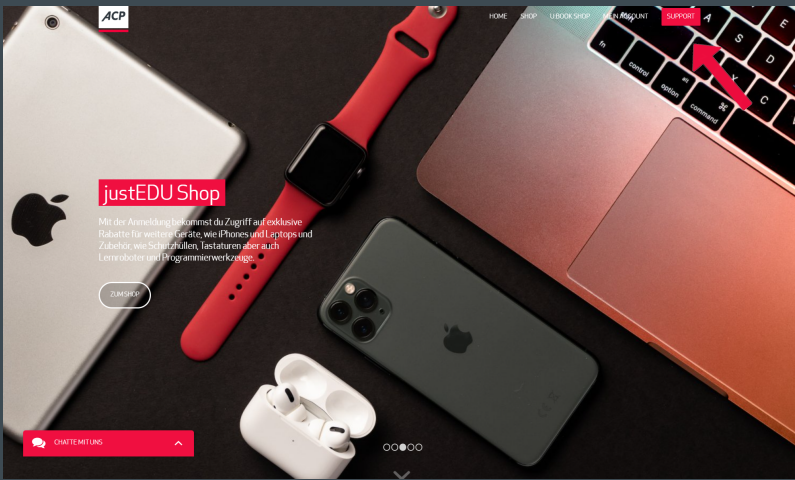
ACP

HOME SHOP U BOOK SHOP MEIN ACCOUNT SUPPORT

justEDU Shop

Mit der Anmeldung bekommst du Zugriff auf exklusive Rabatte für weitere Geräte, wie iPhones und Laptops und Zubehör, wie Schutzhüllen, Tastaturen aber auch Lernroboter und Programmierwerkzeuge.

ZUM SHOP

CHATTE MIT UNS

fn control option command